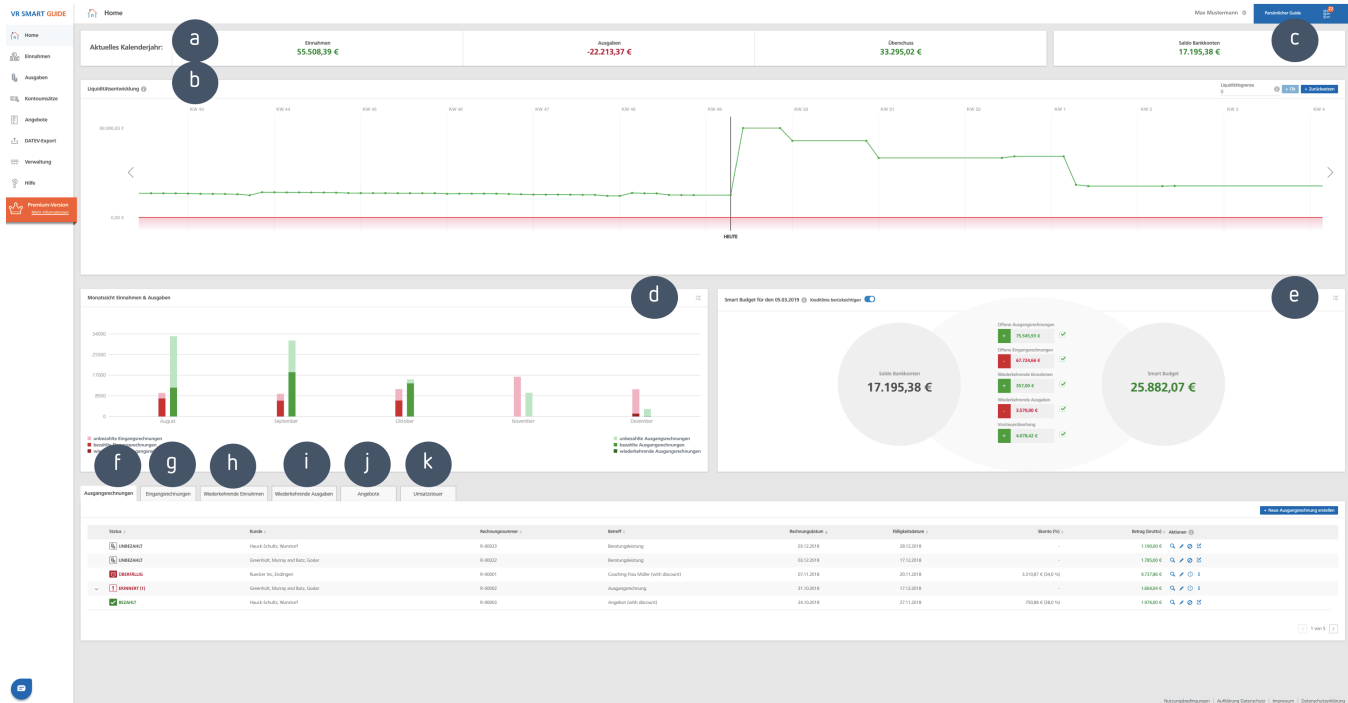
VR SMART GUIDE

Home
Einnahmen
Ausgaben
Kontoumsätze
Angebote
DATEV-Export
Verwaltung
Hilfe
Premium-Version
Mehr Informationen

Home

Max Mustermann

Persönlicher Guide

Aktuelles Kalenderjahr:

a

Einnahmen
55.508,39 €

Ausgaben
-22.213,37 €

Überschuss
33.295,02 €

Salde Bankkonten
17.195,38 €

c

b

Liquiditätsentwicklung

Liquiditätsgrenze
0
Ok
Zurücksetzen

KW 43 KW 44 KW 45 KW 46 KW 47 KW 48 KW 49 KW 50 KW 51 KW 52 KW 1 KW 2 KW 3

30.000,00 €

0,00 €

HEUTE

Monatssicht Einnahmen & Ausgaben

d

34000
25500
17000
8500
0

August September Oktober November Dezember

unbezahlte Eingangsrechnungen
bezahlte Eingangsrechnungen
wiederkehrende Eingangsrechnungen
unbezahlte Ausgangsrechnungen
bezahlte Ausgangsrechnungen
wiederkehrende Ausgangsrechnungen

Smart Budget für den 05.03.2019
Kreditrahmen berücksichtigen

e

Salde Bankkonten
17.195,38 €

Offene Ausgangsrechnungen
+ 75.545,55 €
Offene Eingangsrechnungen
- 67.724,64 €
Wiederkehrende Einnahmen
+ 397,80 €
Wiederkehrende Ausgaben
- 3.570,00 €
Vorsteuerüberhang
+ 4.078,42 €

Smart Budget
25.882,07 €

f g h i j k

Ausgangsrechnungen
Eingangsrechnungen
Wiederkehrende Einnahmen
Wiederkehrende Ausgaben
Angebote
Umsatzsteuer

+ Neue Ausgangsrechnung erstellen

| Status | Kunde | Rechnungsnummer | Betreff | Rechnungsdatum | Fälligkeitsdatum | Skonto (%) | Betrag (brutto) | Aktionen |
|---|---|---|---|---|---|---|---|---|
| UNBEZAHLT | Hauck-Schultz, Wunstorf | R-00023 | Beratungsleistung | 03.12.2018 | 28.12.2018 | - | 1.190,00 € | |
| UNBEZAHLT | Greenholt, Murray and Batz, Goslar | R-00022 | Beratungsleistung | 03.12.2018 | 17.12.2018 | - | 1.785,00 € | |
| ÜBERFÄLLIG | Kuester Inc, Endingen | R-00001 | Coaching Frau Müller (with discount) | 07.11.2018 | 20.11.2018 | 3.310,87 € (34,0 %) | 9.737,80 € | |
| ERINNERT (1) | Greenholt, Murray and Batz, Goslar | R-00002 | Ausgangsrechnung | 31.10.2018 | 17.12.2018 | - | 1.664,84 € | |
| BEZAHLT | Hauck-Schultz, Wunstorf | R-00003 | Angebot (with discount) | 24.10.2018 | 27.11.2018 | 750,86 € (38,0 %) | 1.976,00 € | |

1 von 5

Nutzungsbedingungen | Aufklärung Datenschutz | Impressum | Datenschutzerklärung